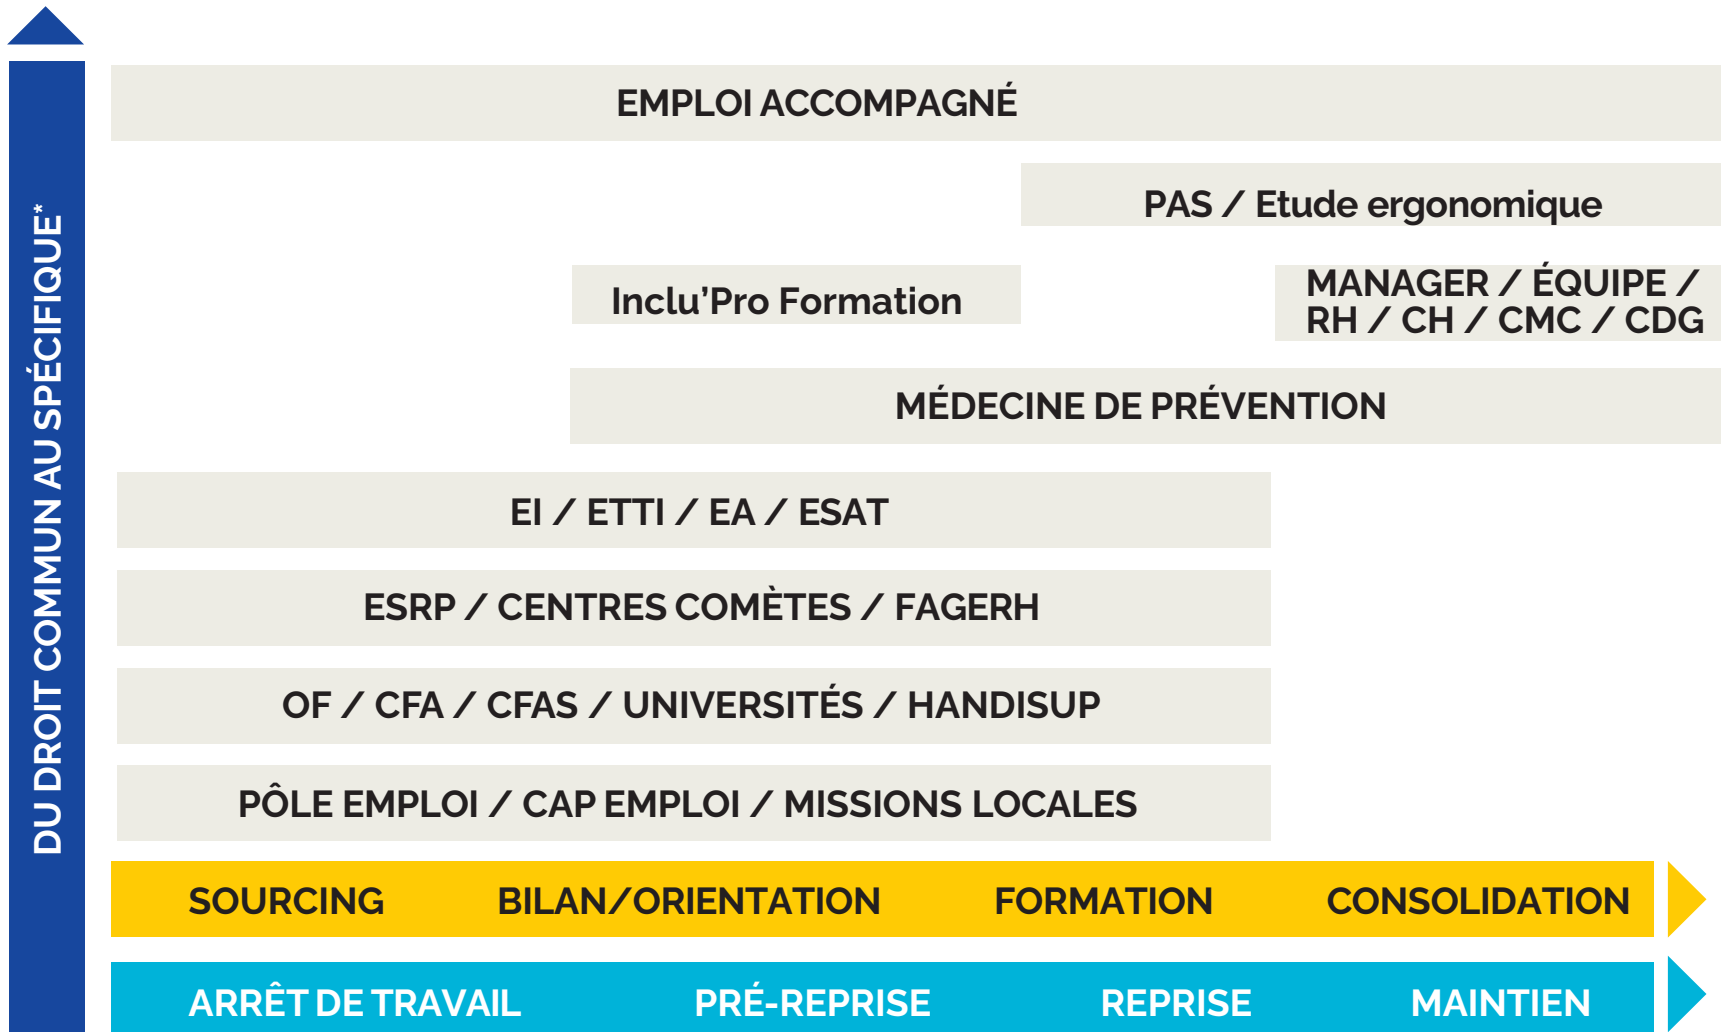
DU DROIT COMMUN AU SPÉCIFIQUE*

EMPLOI ACCOMPAGNÉ

PAS / Etude ergonomique

Inclu'Pro Formation

MANAGER / ÉQUIPE / RH / CH / CMC / CDG

MÉDECINE DE PRÉVENTION

EI / ETTI / EA / ESAT

ESRP / CENTRES COMÈTES / FAGERH

OF / CFA / CFAS / UNIVERSITÉS / HANDISUP

PÔLE EMPLOI / CAP EMPLOI / MISSIONS LOCALES

SOURCING BILAN/ORIENTATION FORMATION CONSOLIDATION

ARRÊT DE TRAVAIL PRÉ-REPRISE REPRISE MAINTIEN